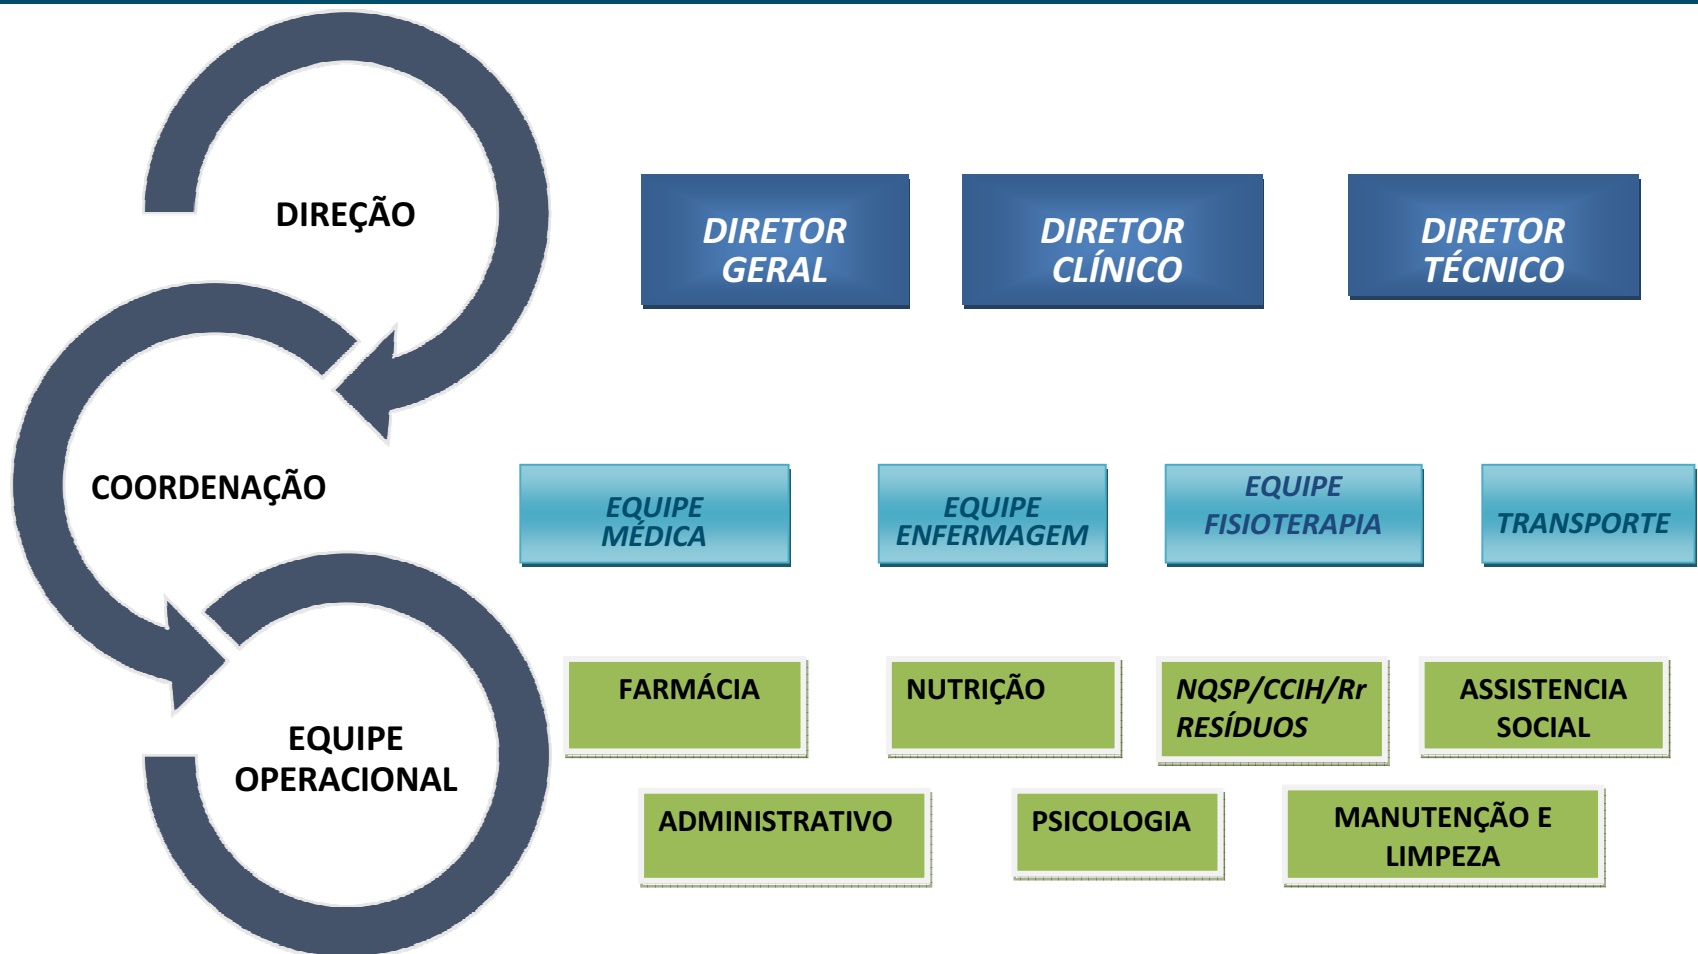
DIREÇÃO

COORDENAÇÃO

EQUIPE OPERACIONAL

DIRETOR GERAL

DIRETOR CLÍNICO

DIRETOR TÉCNICO

EQUIPE MÉDICA

EQUIPE ENFERMAGEM

EQUIPE FISIOTERAPIA

TRANSPORTE

FARMÁCIA

NUTRIÇÃO

NQSP/CCIH/Rr RESÍDUOS

ASSISTENCIA SOCIAL

ADMINISTRATIVO

PSICOLOGIA

MANUTENÇÃO E LIMPEZA